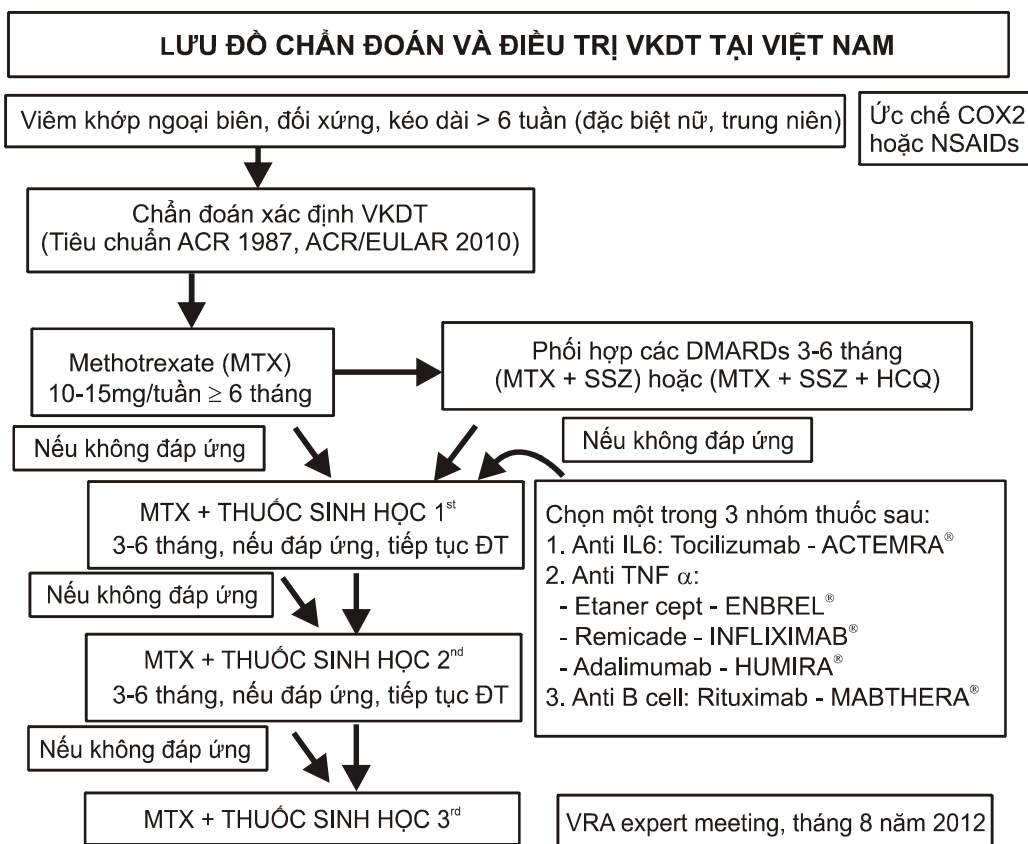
LƯU ĐỒ CHẨN ĐOÁN VÀ ĐIỀU TRỊ VKDT TẠI VIỆT NAM

Viêm khớp ngoại biên, đối xứng, kéo dài > 6 tuần (đặc biệt nữ, trung niên)

Ức chế COX2 hoặc NSAIDs

Chẩn đoán xác định VKDT (Tiêu chuẩn ACR 1987, ACR/EULAR 2010)

Methotrexate (MTX) 10-15mg/tuần $\geq$ 6 tháng

Phối hợp các DMARDs 3-6 tháng (MTX + SSZ) hoặc (MTX + SSZ + HCQ)

Nếu không đáp ứng

Nếu không đáp ứng

MTX + THUỐC SINH HỌC 1$^{st}$
3-6 tháng, nếu đáp ứng, tiếp tục ĐT

Chọn một trong 3 nhóm thuốc sau:
1. Anti IL6: Tocilizumab - ACTEMRA®
2. Anti TNF $\alpha$:
- Etaner cept - ENBREL®
- Remicade - INFLIXIMAB®
- Adalimumab - HUMIRA®
3. Anti B cell: Rituximab - MABTHERA®

Nếu không đáp ứng

MTX + THUỐC SINH HỌC 2$^{nd}$
3-6 tháng, nếu đáp ứng, tiếp tục ĐT

Nếu không đáp ứng

MTX + THUỐC SINH HỌC 3$^{rd}$

VRA expert meeting, tháng 8 năm 2012